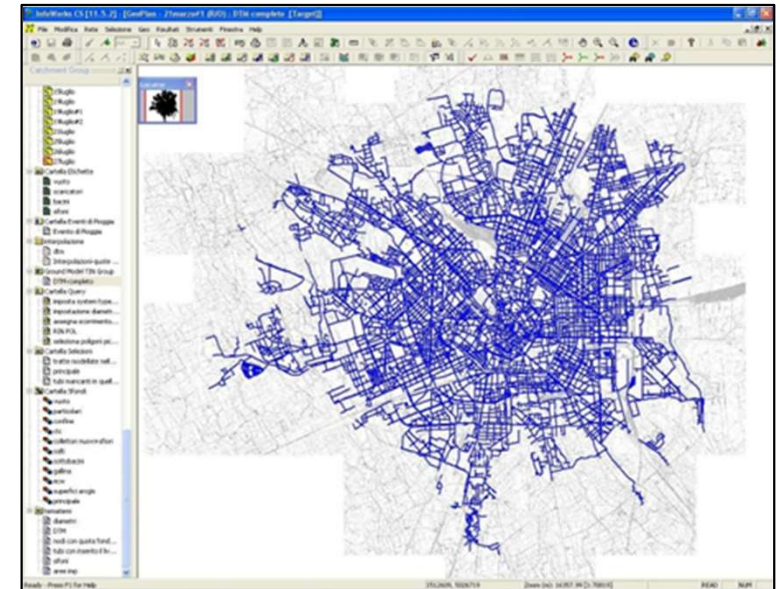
InfoWorks CS [11.5.2] - [GeoPlan - 7marzo#1 (UO) : DTM completo [Target]]

File Modifica Rete Selezione Geo Risultati Strumenti Finestra Help

Catchment Group

Location

23luglio
23luglio
23luglio#1
23luglio#2
23luglio
23luglio
23luglio
23luglio
27luglio

Cartella Etichette
nuovo
scaricatori
bacini
sfiori

Cartella Eventi di Pioggia
Evento di Pioggia

Interpolazione
dbs
Interpolazioni quote ...

Ground Model TIN Group
DTM completo

Cartella Query
imposta system type...
impostazione diametri...
assegna scorrimento...
ROS POL
seleziona poligoni pic...

Cartella Selezioni
tratte modellate nell...
principale
tubi mancanti in quell...

Cartella Filtri
nuovo
particolari
confine
clc
collettori nuovi rifiori
calli
sottobacini
gallina
ecw
superfici anagr
principale

Tematismi
diametri
DTM
nodi con quota fond...
tubi con riempimento...
sfiori
aree imp

Ready - Press F1 for Help

READ NUM